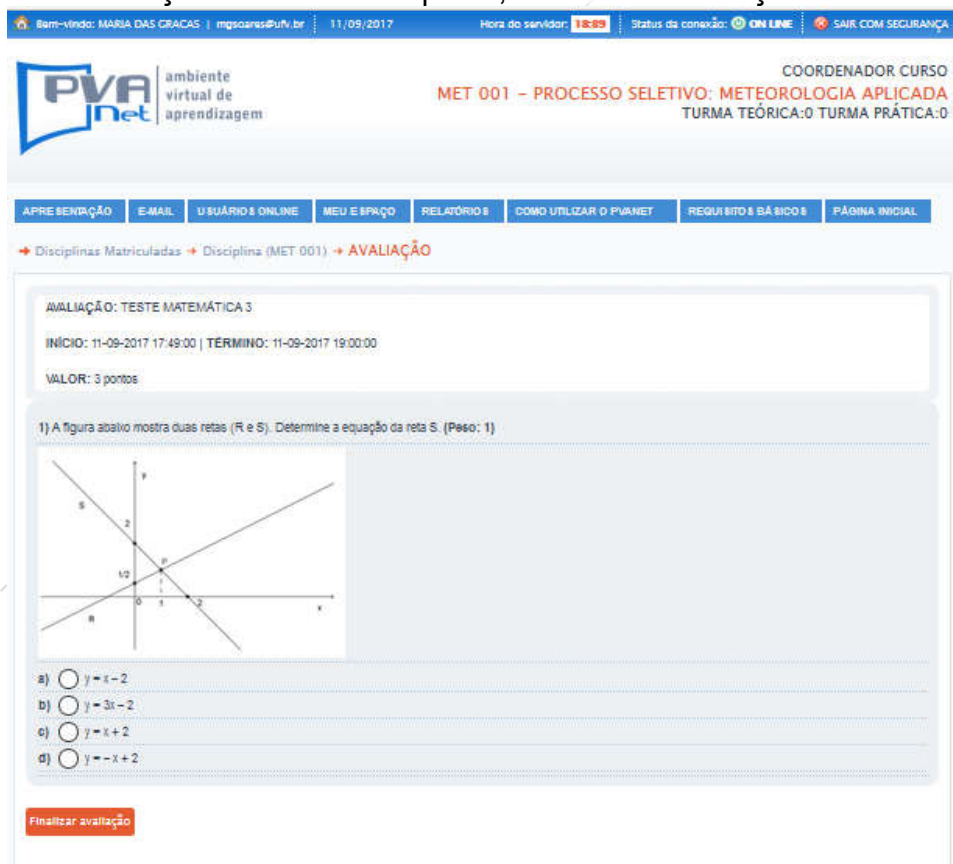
Bem-vindo: MARIA DAS GRACAS | mgsoares@ufv.br | 11/09/2017 Hora do servidor: 18:89 | Status da conexão: ON LINE | SAIR COM SEGURANÇA

PVA Net ambiente virtual de aprendizagem

COORDENADOR CURSO
MET 001 - PROCESSO SELETIVO: METEOROLOGIA APLICADA
TURMA TEÓRICA:0 TURMA PRÁTICA:0

APRESENTAÇÃO | E-MAIL | USUÁRIOS ONLINE | MEU ESPAÇO | RELATÓRIOS | COMO UTILIZAR O PVANET | REQUISITOS BÁSICOS | PÁGINA INICIAL

→ Disciplinas Matriculadas → Disciplina (MET 001) → AVALIAÇÃO

AVALIAÇÃO: TESTE MATEMÁTICA 3

INÍCIO: 11-09-2017 17:49:00 | TÉRMINO: 11-09-2017 19:00:00

VALOR: 3 pontos

1) A figura abaixo mostra duas retas (R e S). Determine a equação da reta S. (Peso: 1)

y
S
2
P
1/2
0 1 2 x
R

a) $y = x - 2$
b) $y = 3x - 2$
c) $y = x + 2$
d) $y = -x + 2$

Finalizar avaliação